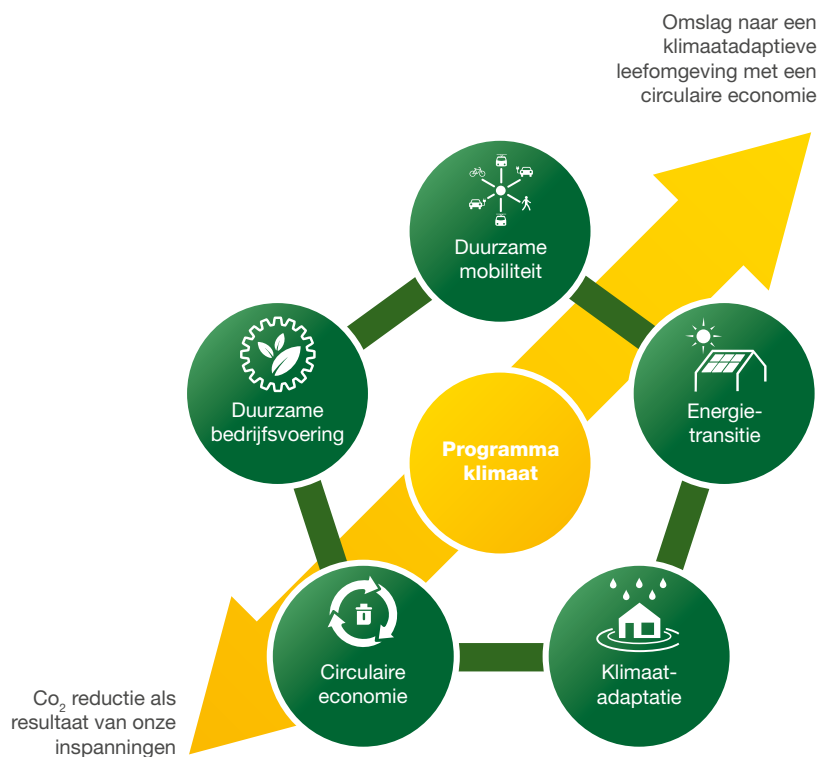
Omslag naar een klimaatadaptieve leefomgeving met een circulaire economie

Duurzame mobiliteit

Duurzame bedrijfsvoering

Programma klimaat

Energietransitie

Circulaire economie

Klimaatadaptatie

$Co_2$ reductie als resultaat van onze inspanningen